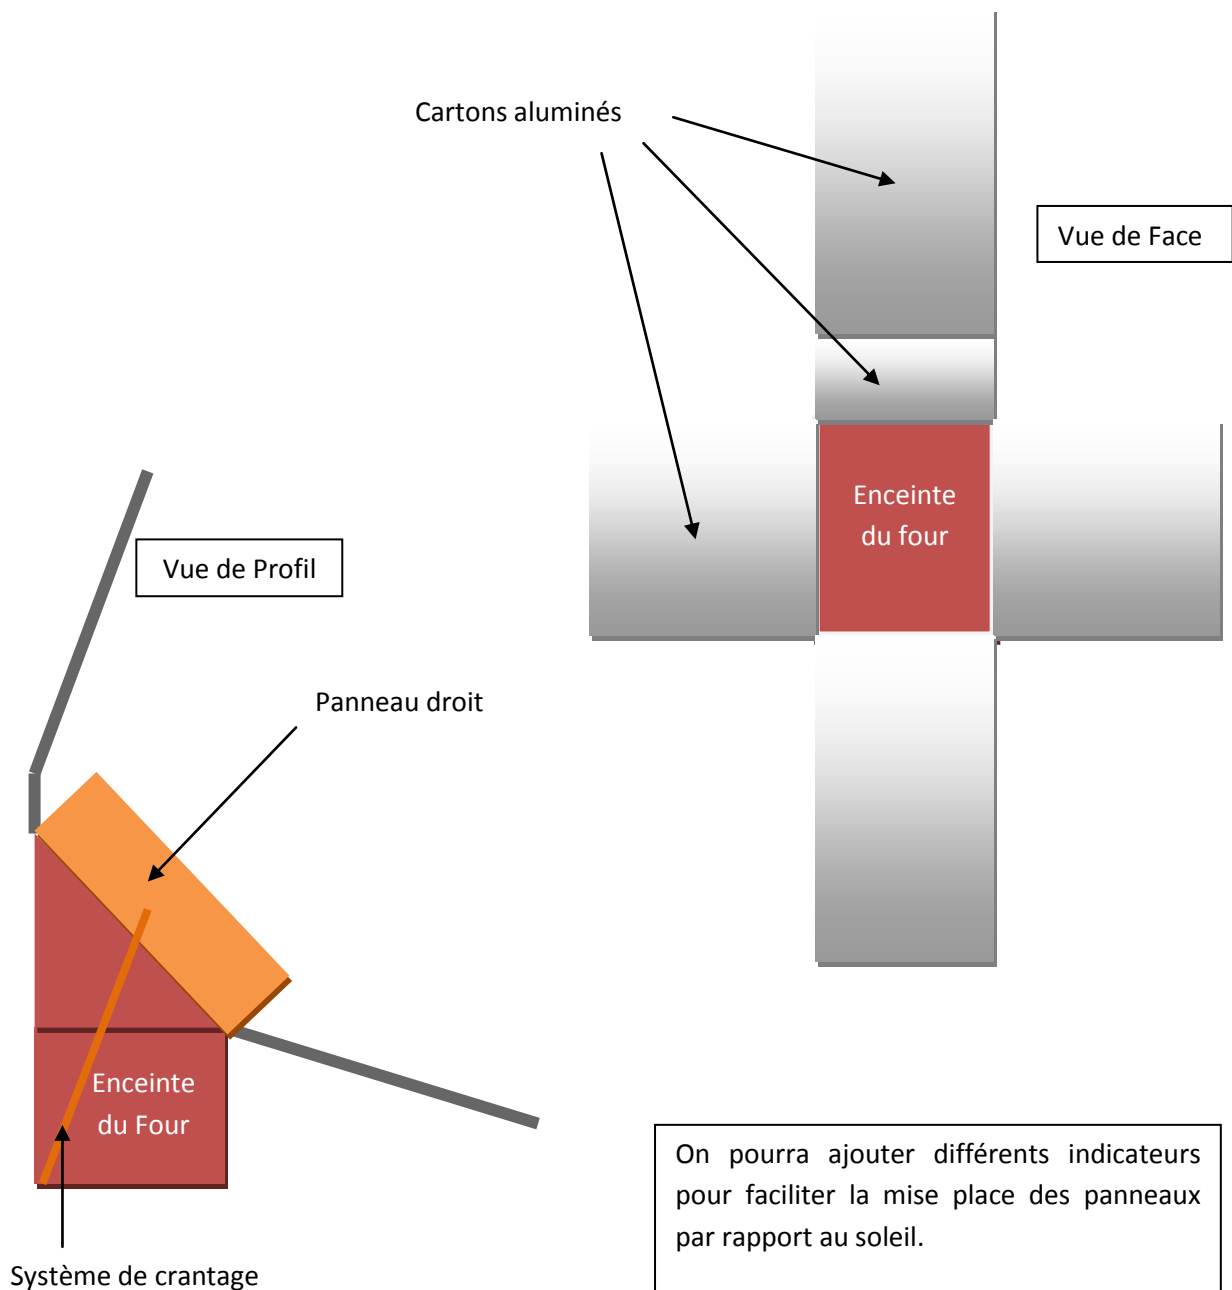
Cartons aluminés

Vue de Face

Enceinte du four

Vue de Profil

Panneau droit

Enceinte du Four

Système de crantage

On pourra ajouter différents indicateurs pour faciliter la mise place des panneaux par rapport au soleil.